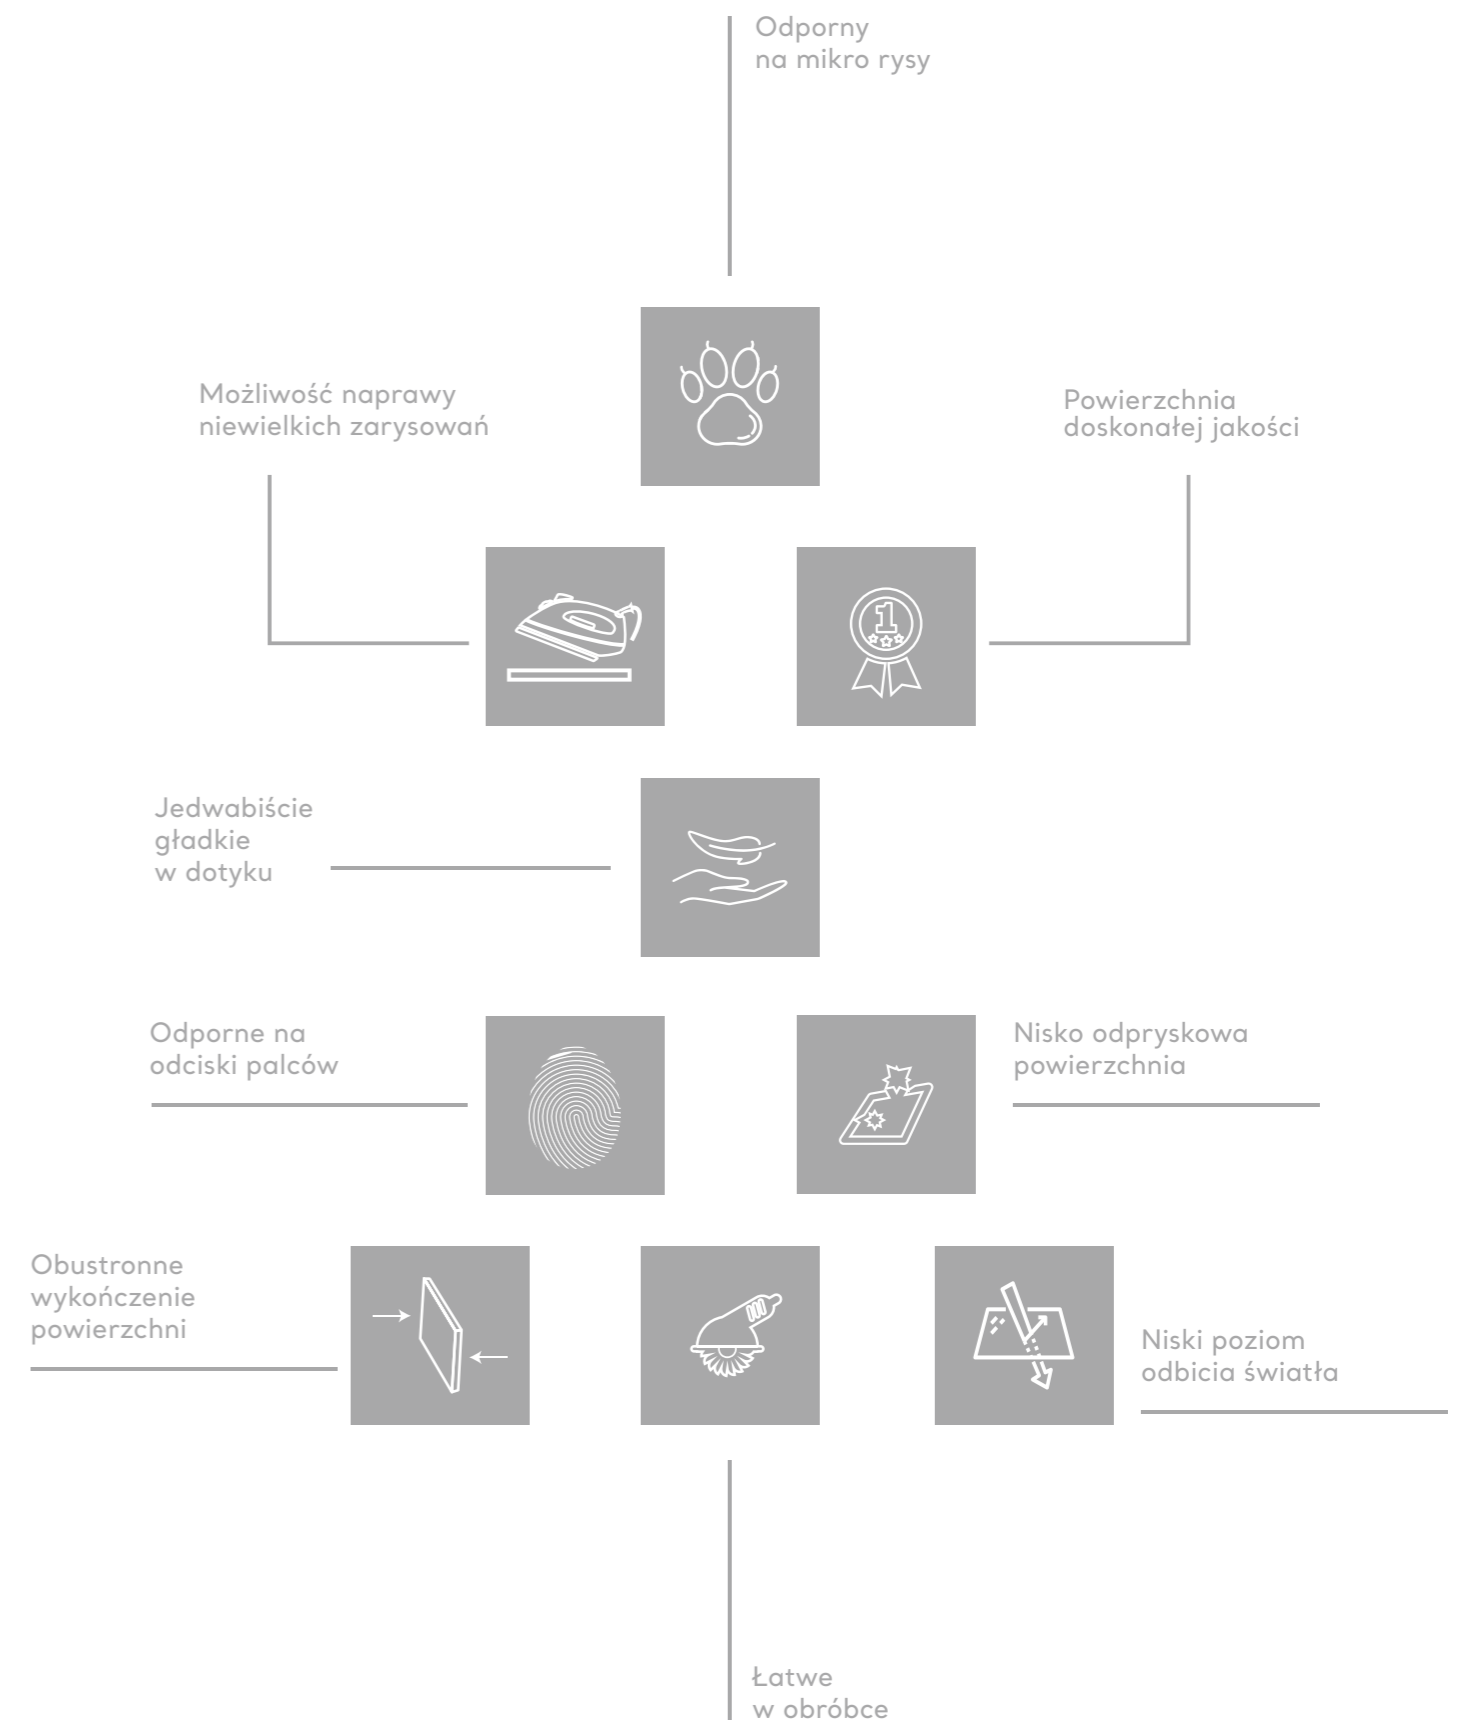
Odporny na mikro rysy

Możliwość naprawy niewielkich zarysowań

Powierzchnia doskonałej jakości

1

Jedwabiście gładkie w dotyku

Odporne na odciski palców

Nisko odpryskowa powierzchnia

Obustronne wykończenie powierzchni

Niski poziom odbicia światła

Łatwe w obróbce